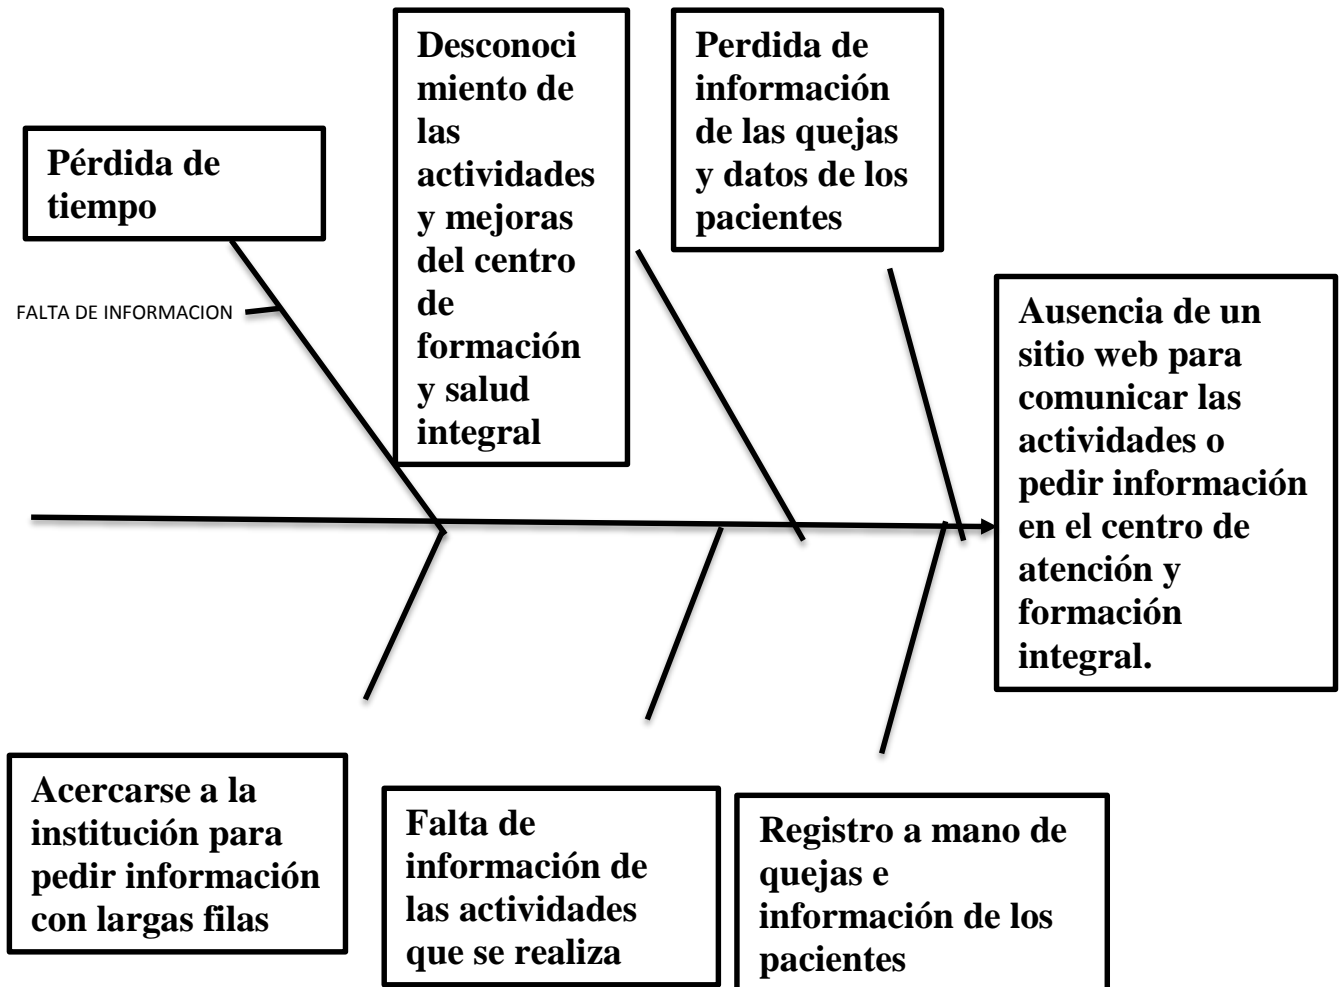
Pérdida de tiempo

FALTA DE INFORMACION

Desconocimiento de las actividades y mejoras del centro de formación y salud integral

Perdida de información de las quejas y datos de los pacientes

Ausencia de un sitio web para comunicar las actividades o pedir información en el centro de atención y formación integral.

Acercarse a la institución para pedir información con largas filas

Falta de información de las actividades que se realiza

Registro a mano de quejas e información de los pacientes